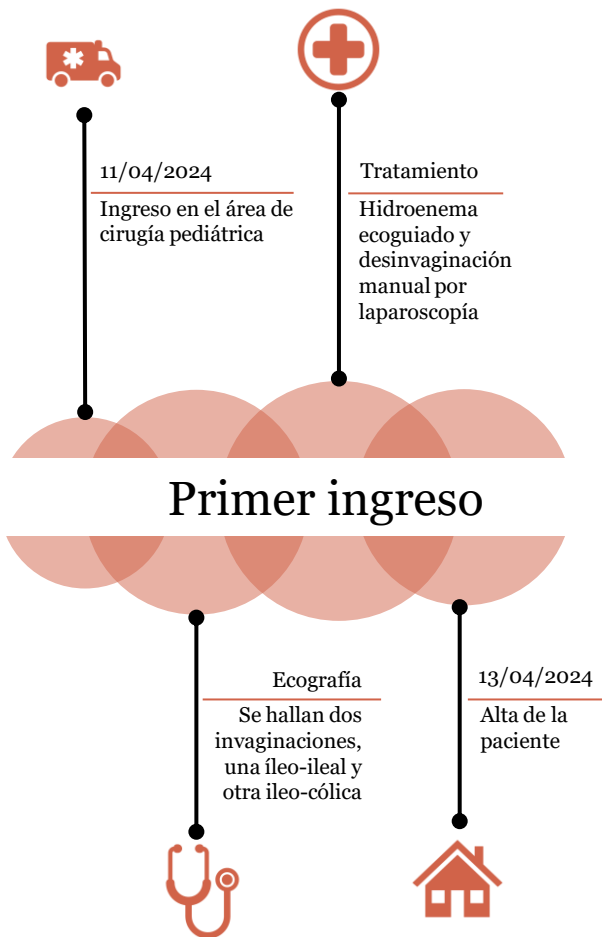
11/04/2024

Ingreso en el área de cirugía pediátrica

Tratamiento

Hidroenema ecoguiado y desinvaginación manual por laparoscopía

Primer ingreso

Ecografía

Se hallan dos invaginaciones, una íleo-ileal y otra ileo-cólica

13/04/2024

Alta de la paciente